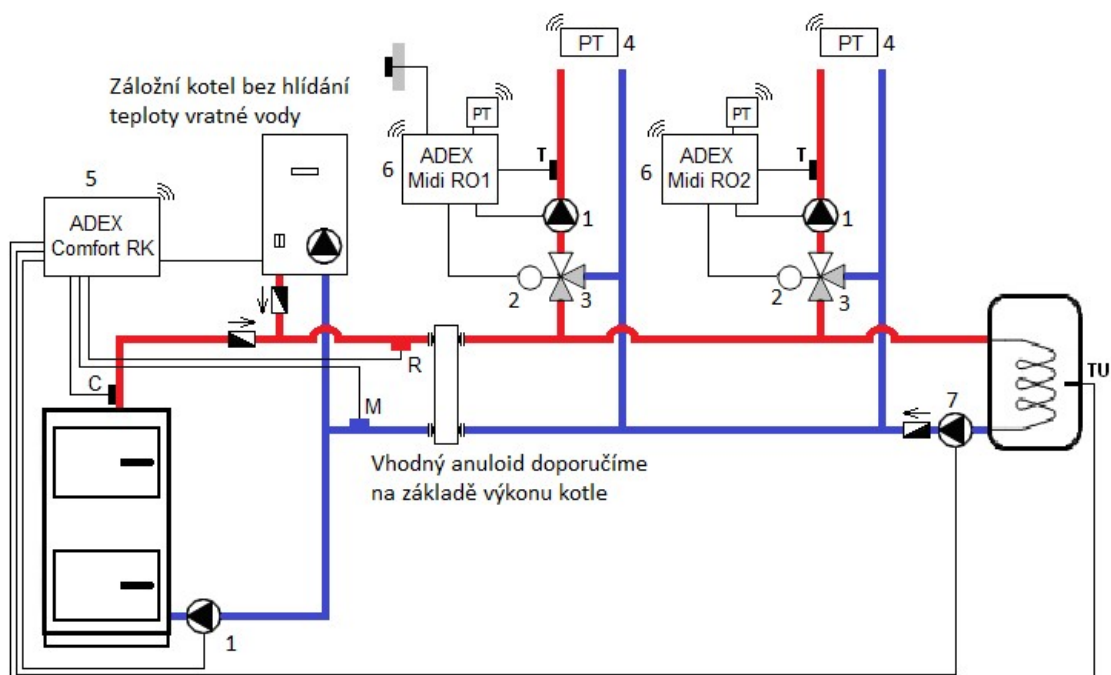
PT 4

PT 4

Záložní kotel bez hlídání teploty vratné vody

PT

PT

6 ADEX Midi RO1

T

1

6 ADEX Midi RO2

T

1

5

ADEX Comfort RK

2 3

2 3

R

C

M

7

TU

Vhodný anuloid doporučíme na základě výkonu kotle

1